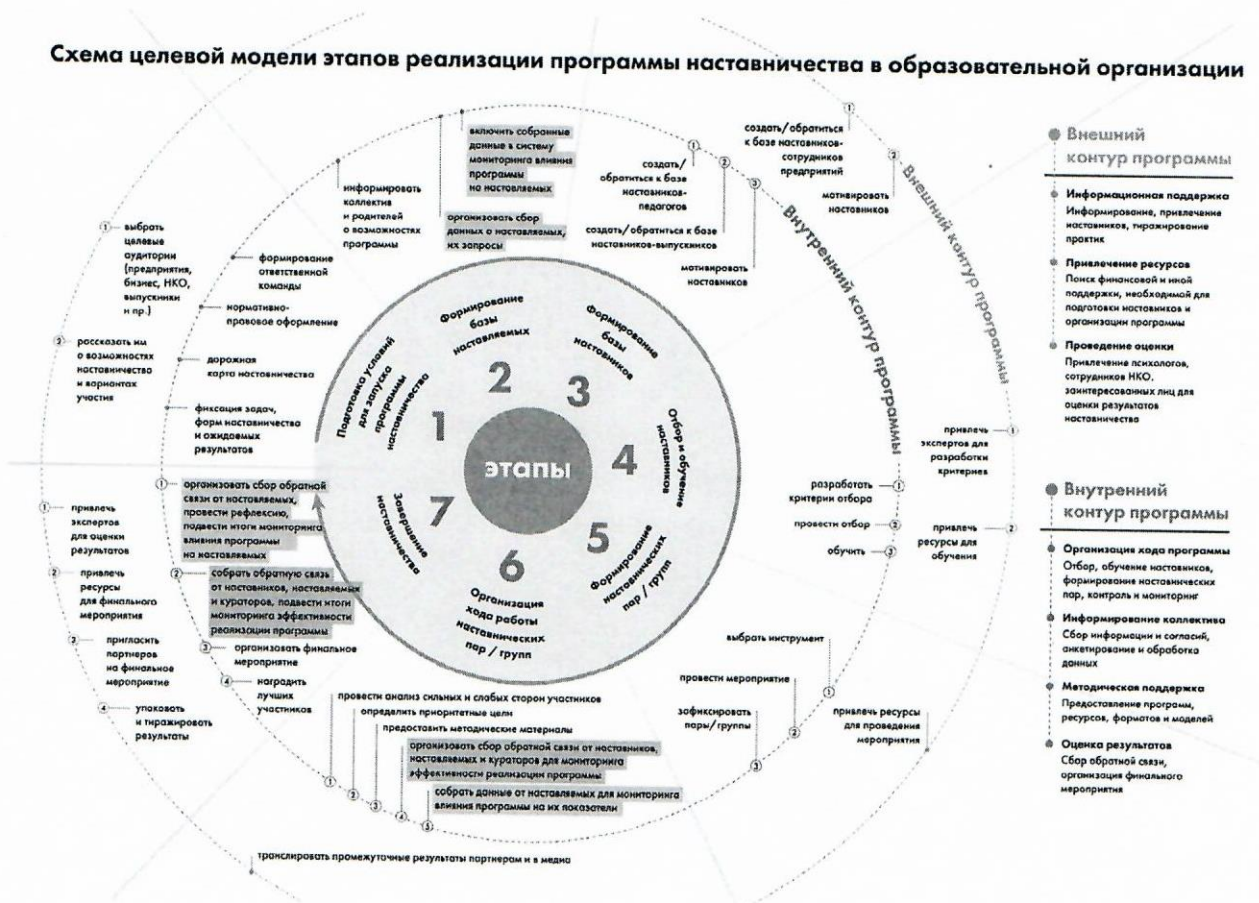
Схема целевой модели этапов реализации программы наставничества в образовательной организации

этапы

1 Подготовка условий для запуска программы наставничества

2 Формирование базы наставляемых

3 Формирование базы наставников

4 Отбор и обучение наставников

5 Формирование наставнических пар / групп

6 Организация хода работы наставнических пар / групп

7 Завершение наставничества

Внутренний контур программы

Внешний контур программы

формирование ответственной команды

нормативно-правовое оформление

дорожная карта наставничества

фиксация задач, форм наставничества и ожидаемых результатов

информировать коллектив и родителей о возможностях программы

включить собранные данные в систему мониторинга влияния программы на наставляемых

организовать сбор данных о наставляемых, их запросы

создать/обратиться к базе наставников-сотрудников предприятий

создать/обратиться к базе наставников-педагогов

создать/обратиться к базе наставников-выпускников

мотивировать наставников

мотивировать наставников

① выбрать целевые аудитории (предприятия, бизнес, НКО, выпускники и пр.)

② рассказать им о возможностях наставничества и вариантах участия

привлечь экспертов для разработки критериев ①

разработать критерии отбора ①

провести отбор ②

обучить ③

привлечь ресурсы для обучения ②

① организовать сбор обратной связи от наставляемых, провести рефлексию, подвести итоги мониторинга влияния программы на наставляемых

② собрать обратную связь от наставников, наставляемых и кураторов, подвести итоги мониторинга эффективности реализации программы

③ организовать финальное мероприятие

④ наградить лучших участников

① привлечь экспертов для оценки результатов

② привлечь ресурсы для финального мероприятия

③ пригласить партнеров на финальное мероприятие

④ упаковать и тиражировать результаты

выбрать инструмент

провести мероприятие

зафиксировать пары/группы

привлечь ресурсы для проведения мероприятия

провести анализ сильных и слабых сторон участников

определить приоритетные цели

предоставить методические материалы

организовать сбор обратной связи от наставников, наставляемых и кураторов для мониторинга эффективности реализации программы

собрать данные от наставляемых для мониторинга влияния программы на их показатели

транслировать промежуточные результаты партнерам и в медиа

Внешний контур программы

Информационная поддержка
Информирование, привлечение наставников, тиражирование практик

Привлечение ресурсов
Поиск финансовой и иной поддержки, необходимой для подготовки наставников и организации программы

Проведение оценки
Привлечение психологов, сотрудников НКО, заинтересованных лиц для оценки результатов наставничества

Внутренний контур программы

Организация хода программы
Отбор, обучение наставников, формирование наставнических пар, контроль и мониторинг

Информирование коллектива
Сбор информации и согласий, анкетирование и обработка данных

Методическая поддержка
Предоставление программ, ресурсов, форматов и моделей

Оценка результатов
Сбор обратной связи, организация финального мероприятия